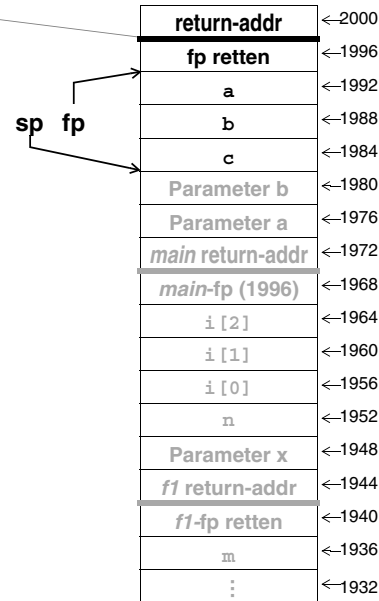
sp fp

| | |
|---|---|
| return-addr | 2000 |
| fp retten | 1996 |
| a | 1992 |
| b | 1988 |
| c | 1984 |
| Parameter b | 1980 |
| Parameter a | 1976 |
| *main* return-addr | 1972 |
| *main*-fp (1996) | 1968 |
| i[2] | 1964 |
| i[1] | 1960 |
| i[0] | 1956 |
| n | 1952 |
| Parameter x | 1948 |
| *f1* return-addr | 1944 |
| *f1*-fp retten | 1940 |
| m | 1936 |
| ⋮ | 1932 |